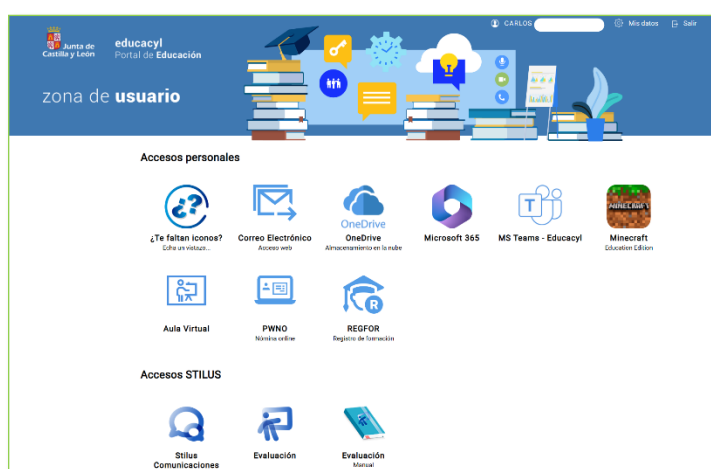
Junta de Castilla y León

educacyl
Portal de Educación

CARLOS

Mis datos

Salir

zona de usuario

Accesos personales

¿Te faltan iconos?
Echa un vistazo...

Correo Electrónico
Acceso web

OneDrive
OneDrive
Almacenamiento en la nube

Microsoft 365

MS Teams - Educacyl

MINECRAFT
Minecraft
Education Edition

Aula Virtual

PWNO
Nómina online

R
REGFOR
Registro de formación

Accesos STILUS

Stilus
Comunicaciones

Evaluación

Evaluación
Manual